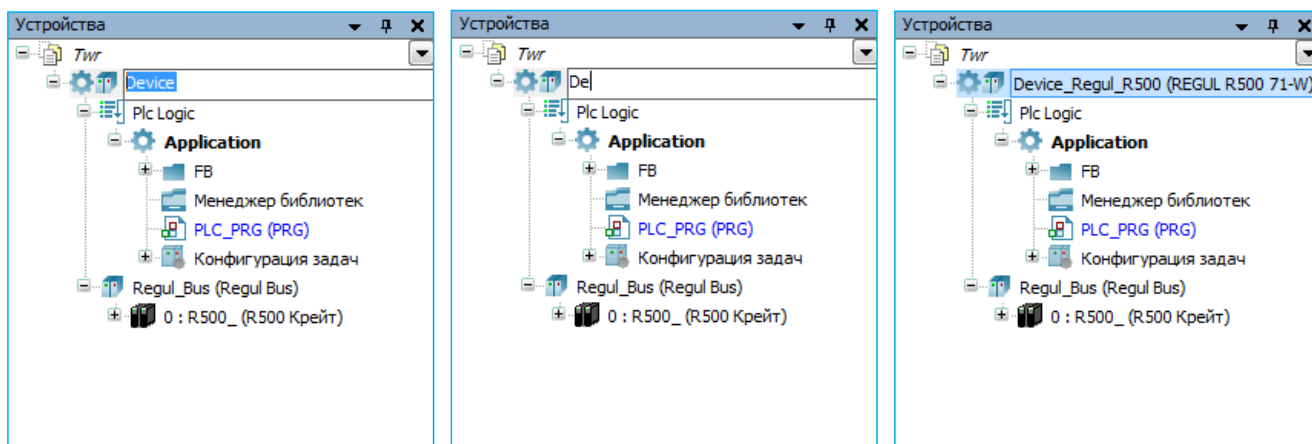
Устройства

Twr

Device

Plc Logic

Application

FB

Менеджер библиотек

PLC_PRG (PRG)

Конфигурация задач

Regul_Bus (Regul Bus)

0 : R500_ (R500 Крейт)

Устройства

Twr

De

Plc Logic

Application

FB

Менеджер библиотек

PLC_PRG (PRG)

Конфигурация задач

Regul_Bus (Regul Bus)

0 : R500_ (R500 Крейт)

Устройства

Twr

Device_Regul_R500 (REGUL R500 71-W)

Plc Logic

Application

FB

Менеджер библиотек

PLC_PRG (PRG)

Конфигурация задач

Regul_Bus (Regul Bus)

0 : R500_ (R500 Крейт)